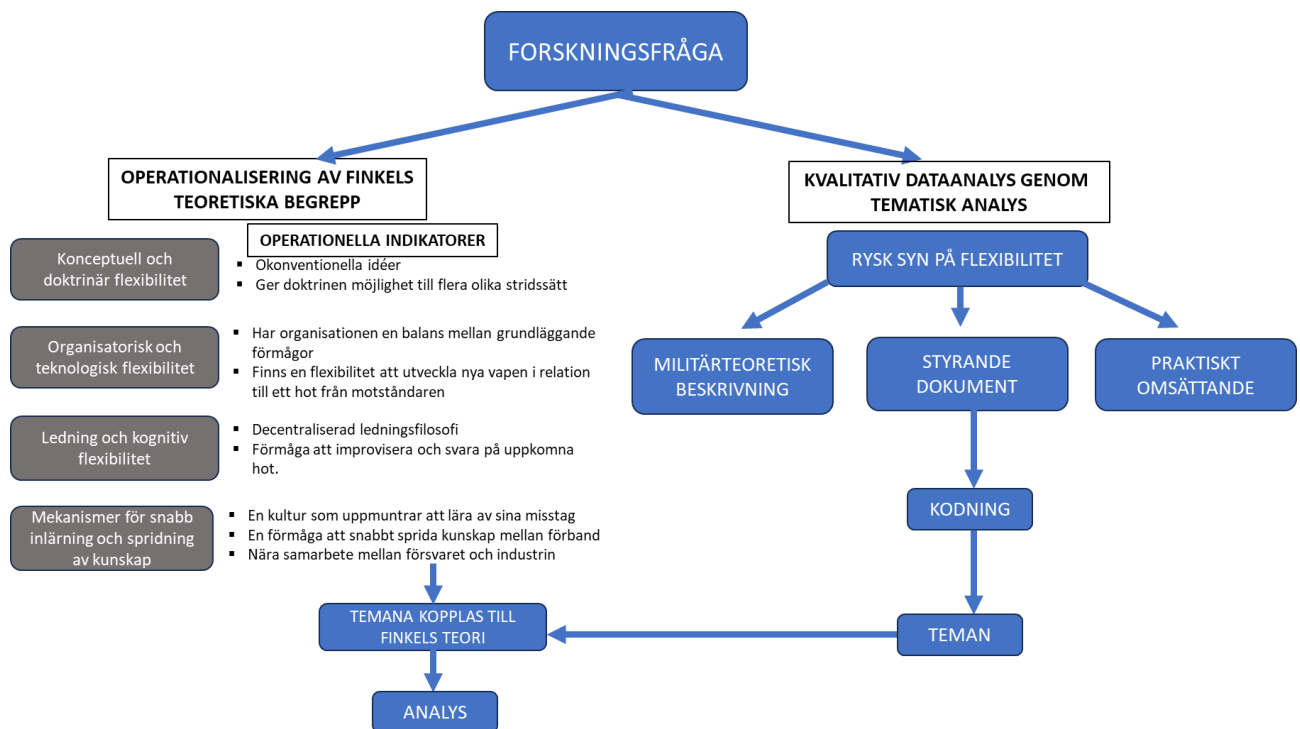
FORSKNINGSFRÅGA

OPERATIONALISERING AV FINKELS TEORETISKA BEGREPP

OPERATIONELLA INDIKATORER

Konceptuell och doktrinär flexibilitet
- Okonventionella idéer
- Ger doktrinen möjlighet till flera olika stridssätt

Organisatorisk och teknologisk flexibilitet
- Har organisationen en balans mellan grundläggande förmågor
- Finns en flexibilitet att utveckla nya vapen i relation till ett hot från motståndaren

Ledning och kognitiv flexibilitet
- Decentraliserad ledningsfilosofi
- Förmåga att improvisera och svara på uppkomna hot.

Mekanismer för snabb inlärning och spridning av kunskap
- En kultur som uppmuntrar att lära av sina misstag
- En förmåga att snabbt sprida kunskap mellan förband
- Nära samarbete mellan försvaret och industrin

TEMANA KOPPLAS TILL FINKELS TEORI

ANALYS

KVALITATIV DATAANALYS GENOM TEMATISK ANALYS

RYSK SYN PÅ FLEXIBILITET

MILITÄRTEORETISK BESKRIVNING

STYRANDE DOKUMENT

PRAKTISKT OMSÄTTANDE

KODNING

TEMAN